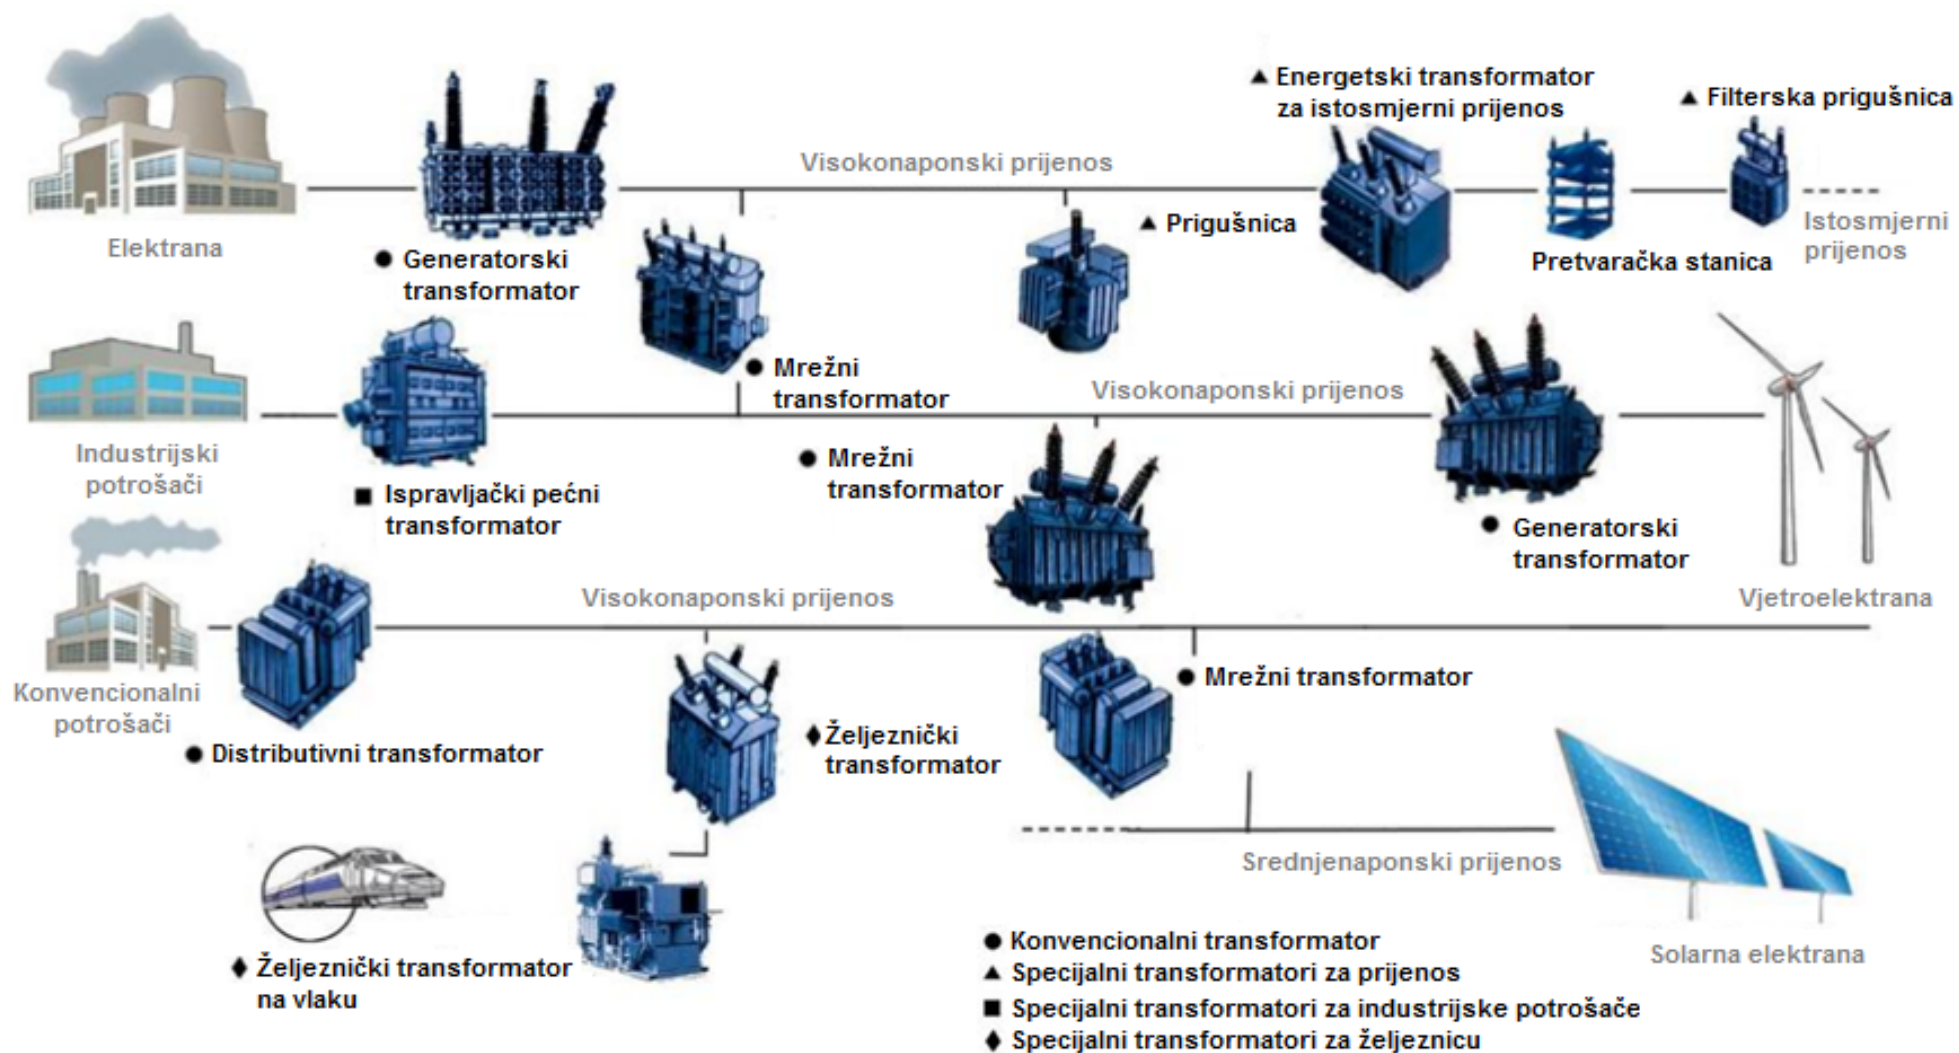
Elektrana

● Generatorski transformator

Visokonaponski prijenos

▲ Energetski transformator za istosmjerni prijenos

▲ Filterska prigušnica

▲ Prigušnica

Pretvaračka stanica

Istosmjerni prijenos

● Mrežni transformator

Industrijski potrošači

■ Ispravljački pećni transformator

Visokonaponski prijenos

● Mrežni transformator

● Generatorski transformator

Vjetroelektrana

Konvencionalni potrošači

● Distributivni transformator

Visokonaponski prijenos

♦ Željeznički transformator

● Mrežni transformator

Srednjenaponski prijenos

Solarna elektrana

♦ Željeznički transformator na vlaku

● Konvencionalni transformator
▲ Specijalni transformatori za prijenos
■ Specijalni transformatori za industrijske potrošače
♦ Specijalni transformatori za željeznicu